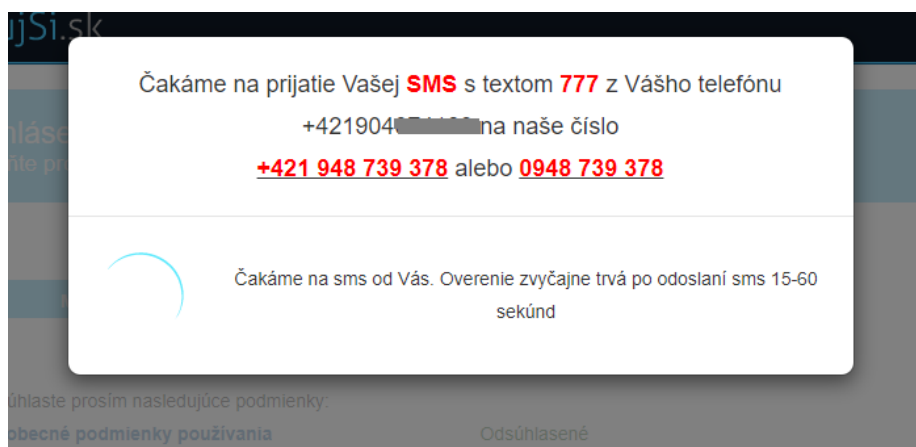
ujSi.sk

Čakáme na prijatie Vašej SMS s textom 777 z Vášho telefónu +421904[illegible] na naše číslo +421 948 739 378 alebo 0948 739 378

Čakáme na sms od Vás. Overenie zvyčajne trvá po odoslaní sms 15-60 sekúnd

úhlaste prosím nasledujúce podmienky:

obecné podmienky používania

Odsúhlasené